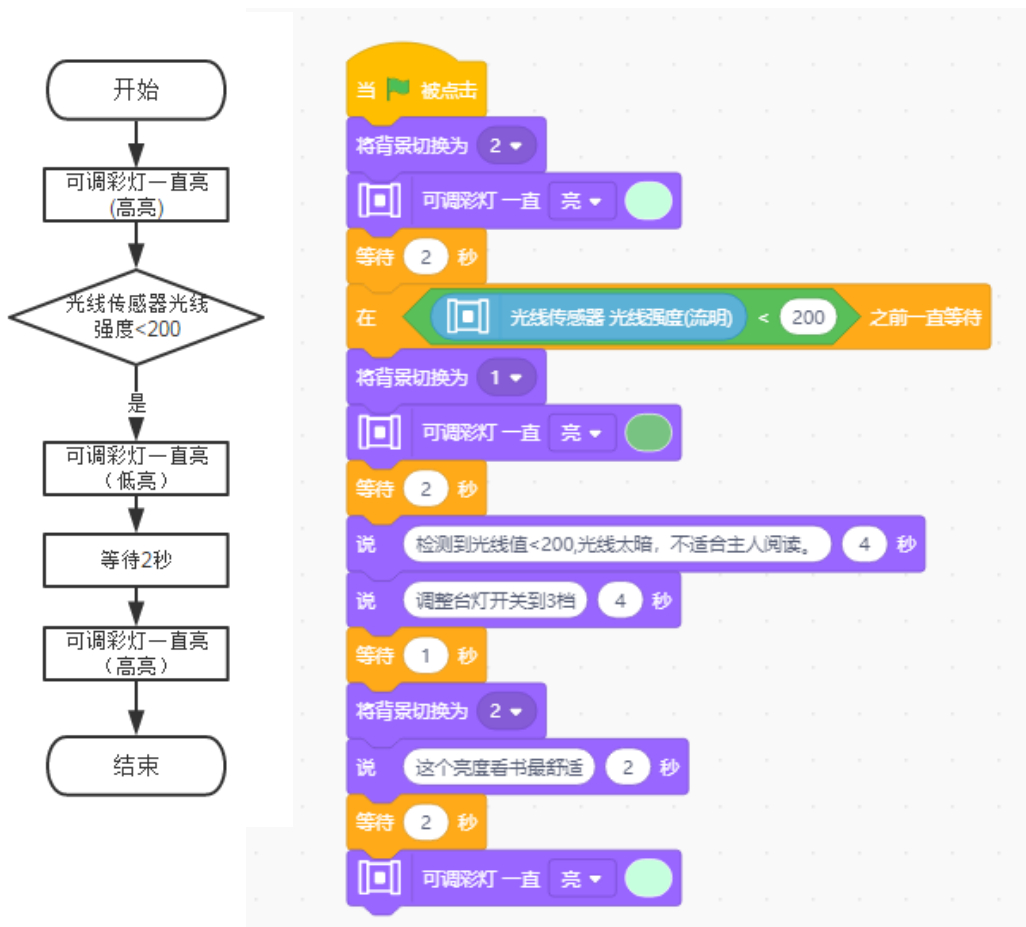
开始

可调彩灯一直亮（高亮）

光线传感器光线强度<200

是

可调彩灯一直亮（低亮）

等待2秒

可调彩灯一直亮（高亮）

结束

当 被点击
将背景切换为 2
可调彩灯 一直 亮
等待 2 秒
在 光线传感器 光线强度(流明) < 200 之前一直等待
将背景切换为 1
可调彩灯 一直 亮
等待 2 秒
说 检测到光线值<200,光线太暗，不适合主人阅读。 4 秒
说 调整台灯开关到3档 4 秒
等待 1 秒
将背景切换为 2
说 这个亮度看书最舒适 2 秒
等待 2 秒
可调彩灯 一直 亮